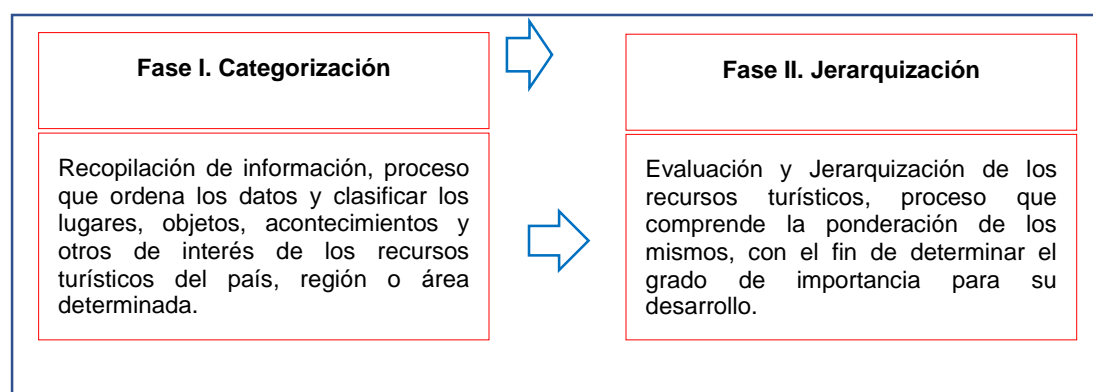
Fase I. Categorización

Recopilación de información, proceso que ordena los datos y clasificar los lugares, objetos, acontecimientos y otros de interés de los recursos turísticos del país, región o área determinada.

Fase II. Jerarquización

Evaluación y Jerarquización de los recursos turísticos, proceso que comprende la ponderación de los mismos, con el fin de determinar el grado de importancia para su desarrollo.